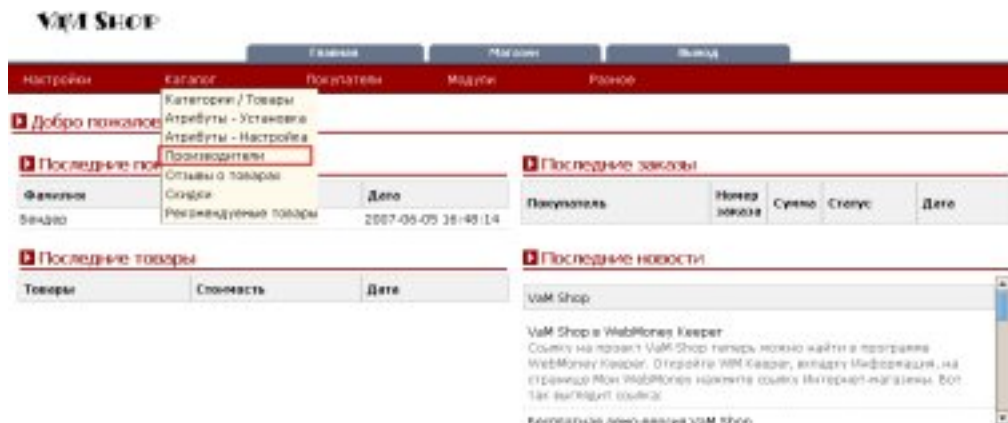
VAM SHOP

Главная | Магазин | Выход

Настройки | Каталог | Покупатели | Модули | Разное

Категории / Товары
Атрибуты - Установка
Атрибуты - Настройка
Производители
Отзывы о товарах
Скидки
Рекомендуемые товары

Добро пожалов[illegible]

Последние по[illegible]

| Фамилия | | Дата |
|---|---|---|
| Бендко | | 2007-06-05 16:48:14 |

Последние товары

| Товары | Стоимость | Дата |
|---|---|---|

Последние заказы

| Покупатель | Номер заказа | Сумма | Статус | Дата |
|---|---|---|---|---|

Последние новости

VaM Shop

VaM Shop в WebMoney Keeper
Ссылку на проект VaM Shop теперь можно найти в программе WebMoney Keeper. Откройте WM Keeper, вкладку Информация, на странице Мои WebMoney нажмите ссылку Интернет-магазины. Вот так выглядит ссылка:

Бесплатная демо-версия VaM Shop